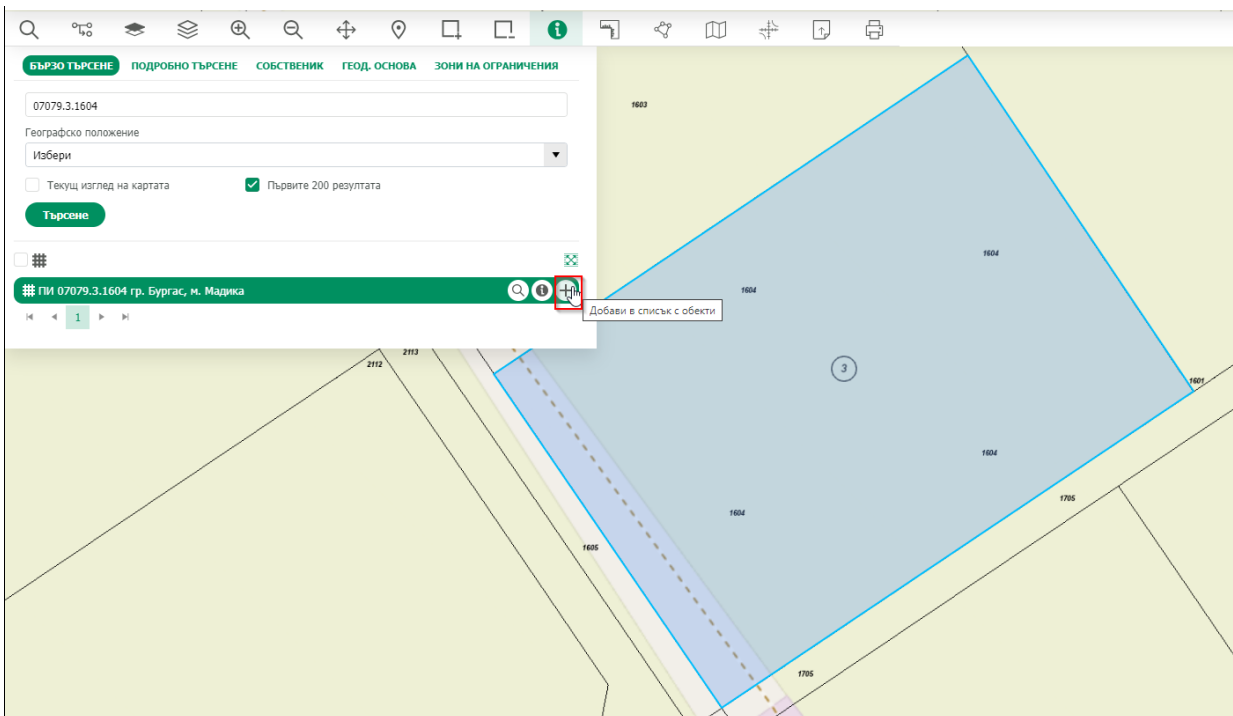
БЪРЗО ТЪРСЕНЕ ПОДРОБНО ТЪРСЕНЕ СОБСТВЕНИК ГЕОД. ОСНОВА ЗОНИ НА ОГРАНИЧЕНИЯ

07079.3.1604

Географско положение

Избери

Текущ изглед на картата

Първите 200 резултата

Търсене

ПИ 07079.3.1604 гр. Бургас, м. Мадика

Добави в списък с обекти

1

1603

1604

1604

1604

1604

1604

3

1601

1705

1705

1605

2113

2112